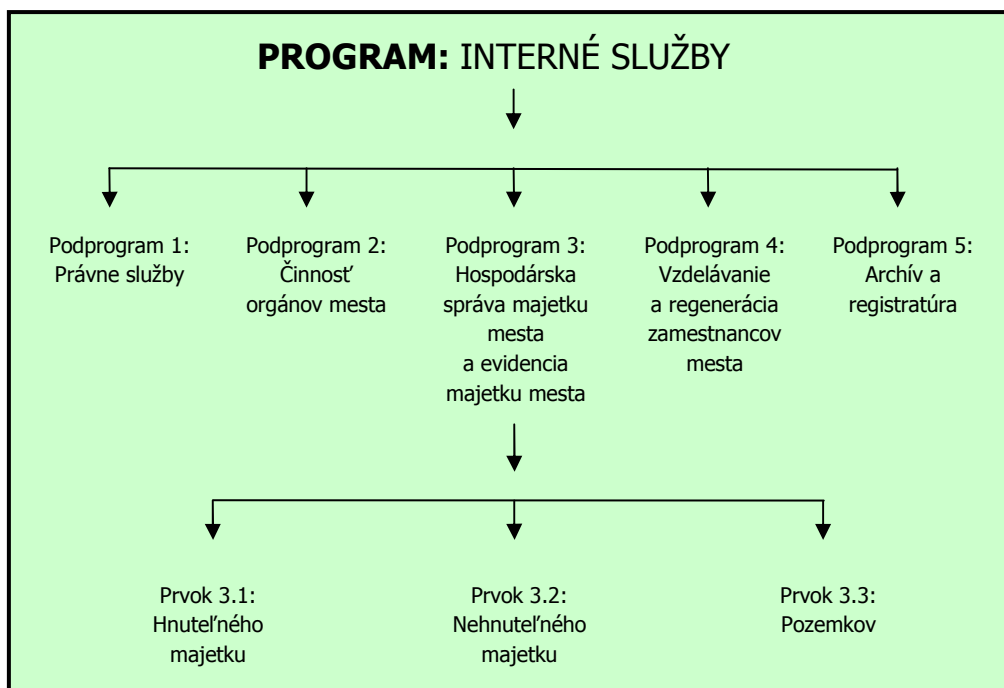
**PROGRAM:** INTERNÉ SLUŽBY

Podprogram 1: Právne služby

Podprogram 2: Činnosť orgánov mesta

Podprogram 3: Hospodárska správa majetku mesta a evidencia majetku mesta

Podprogram 4: Vzdelávanie a regenerácia zamestnancov mesta

Podprogram 5: Archív a registratúra

Prvok 3.1: Hnuteľného majetku

Prvok 3.2: Nehnuteľného majetku

Prvok 3.3: Pozemkov